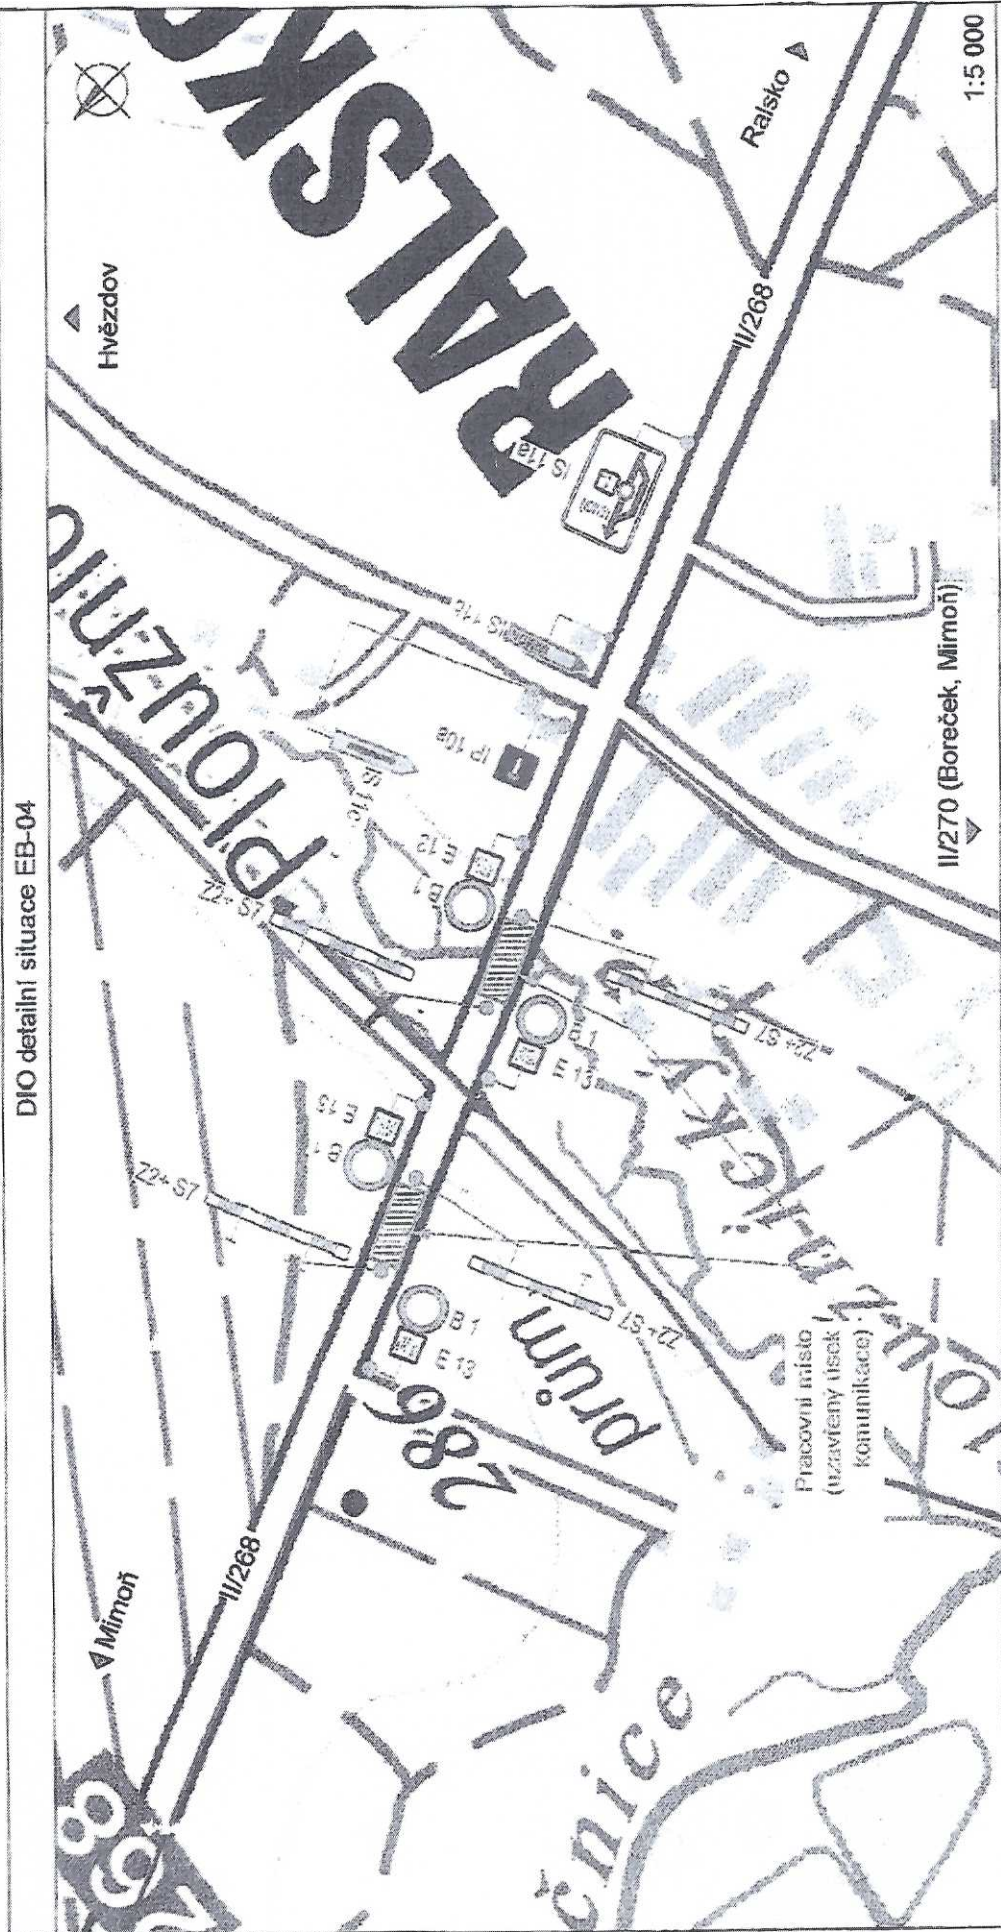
DIO detailní situace EB-04

Hvězdov

Ralsko

1:5 000

RALSKO

II/268

IS 11a

IS 11b

IP 10a

IS 11c

E 12

B 1

Z2+S7

Plouznice

II/270 (Boreček, Mimoň)

Z2+S7

B 1

E 13

B 1

E 13

Z2+S7

B 1

E 13

Z2+S7

Pracovní místo (uzavřený úsek komunikace)

průmyslový

286

II/268

Mimoň

čnice